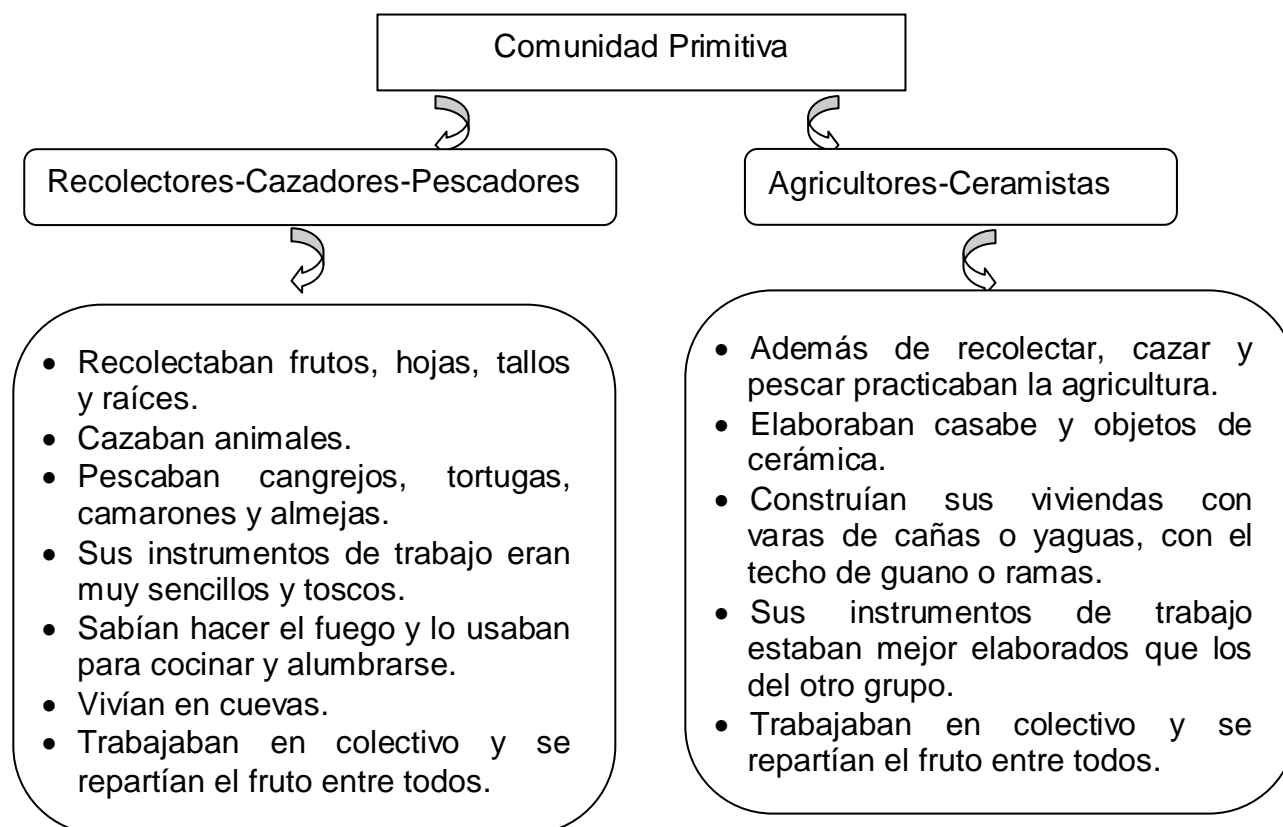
Comunidad Primitiva

Recolectores-Cazadores-Pescadores

Agricultores-Ceramistas

- Recolectaban frutos, hojas, tallos y raíces.
- Cazaban animales.
- Pescaban cangrejos, tortugas, camarones y almejas.
- Sus instrumentos de trabajo eran muy sencillos y toscos.
- Sabían hacer el fuego y lo usaban para cocinar y alumbrarse.
- Vivían en cuevas.
- Trabajaban en colectivo y se repartían el fruto entre todos.

- Además de recolectar, cazar y pescar practicaban la agricultura.
- Elaboraban casabe y objetos de cerámica.
- Construían sus viviendas con varas de cañas o yaguas, con el techo de guano o ramas.
- Sus instrumentos de trabajo estaban mejor elaborados que los del otro grupo.
- Trabajaban en colectivo y se repartían el fruto entre todos.